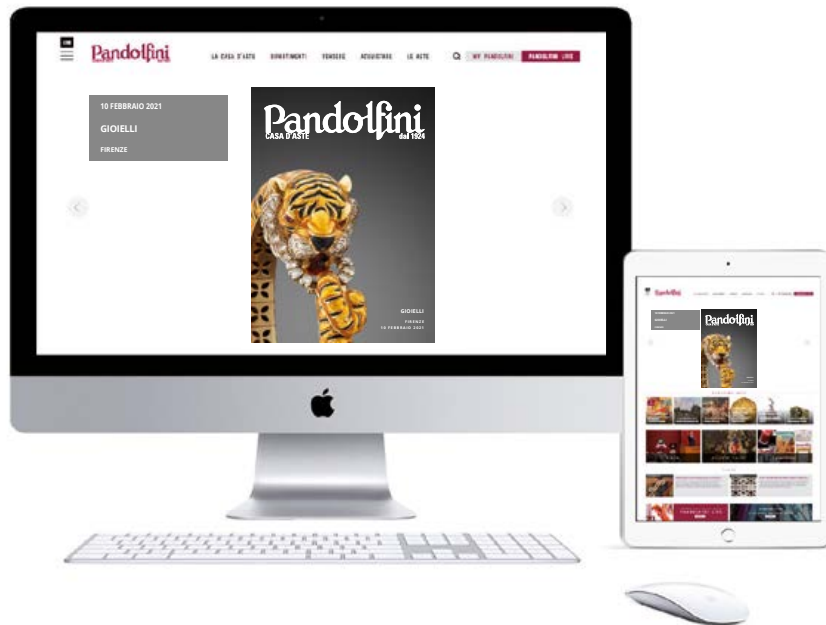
Pandolfini

LA CASA D'ASTE   DIPARTIMENTI   VENDERE   ACQUISTARE   LE ASTE   MY PANDOLFINI   PANDOLFINI LIVE

10 FEBBRAIO 2021

GIOIELLI

FIRENZE

Pandolfini
CASA D'ASTE dal 1924

GIOIELLI
FIRENZE
10 FEBBRAIO 2021

Pandolfini

Pandolfini